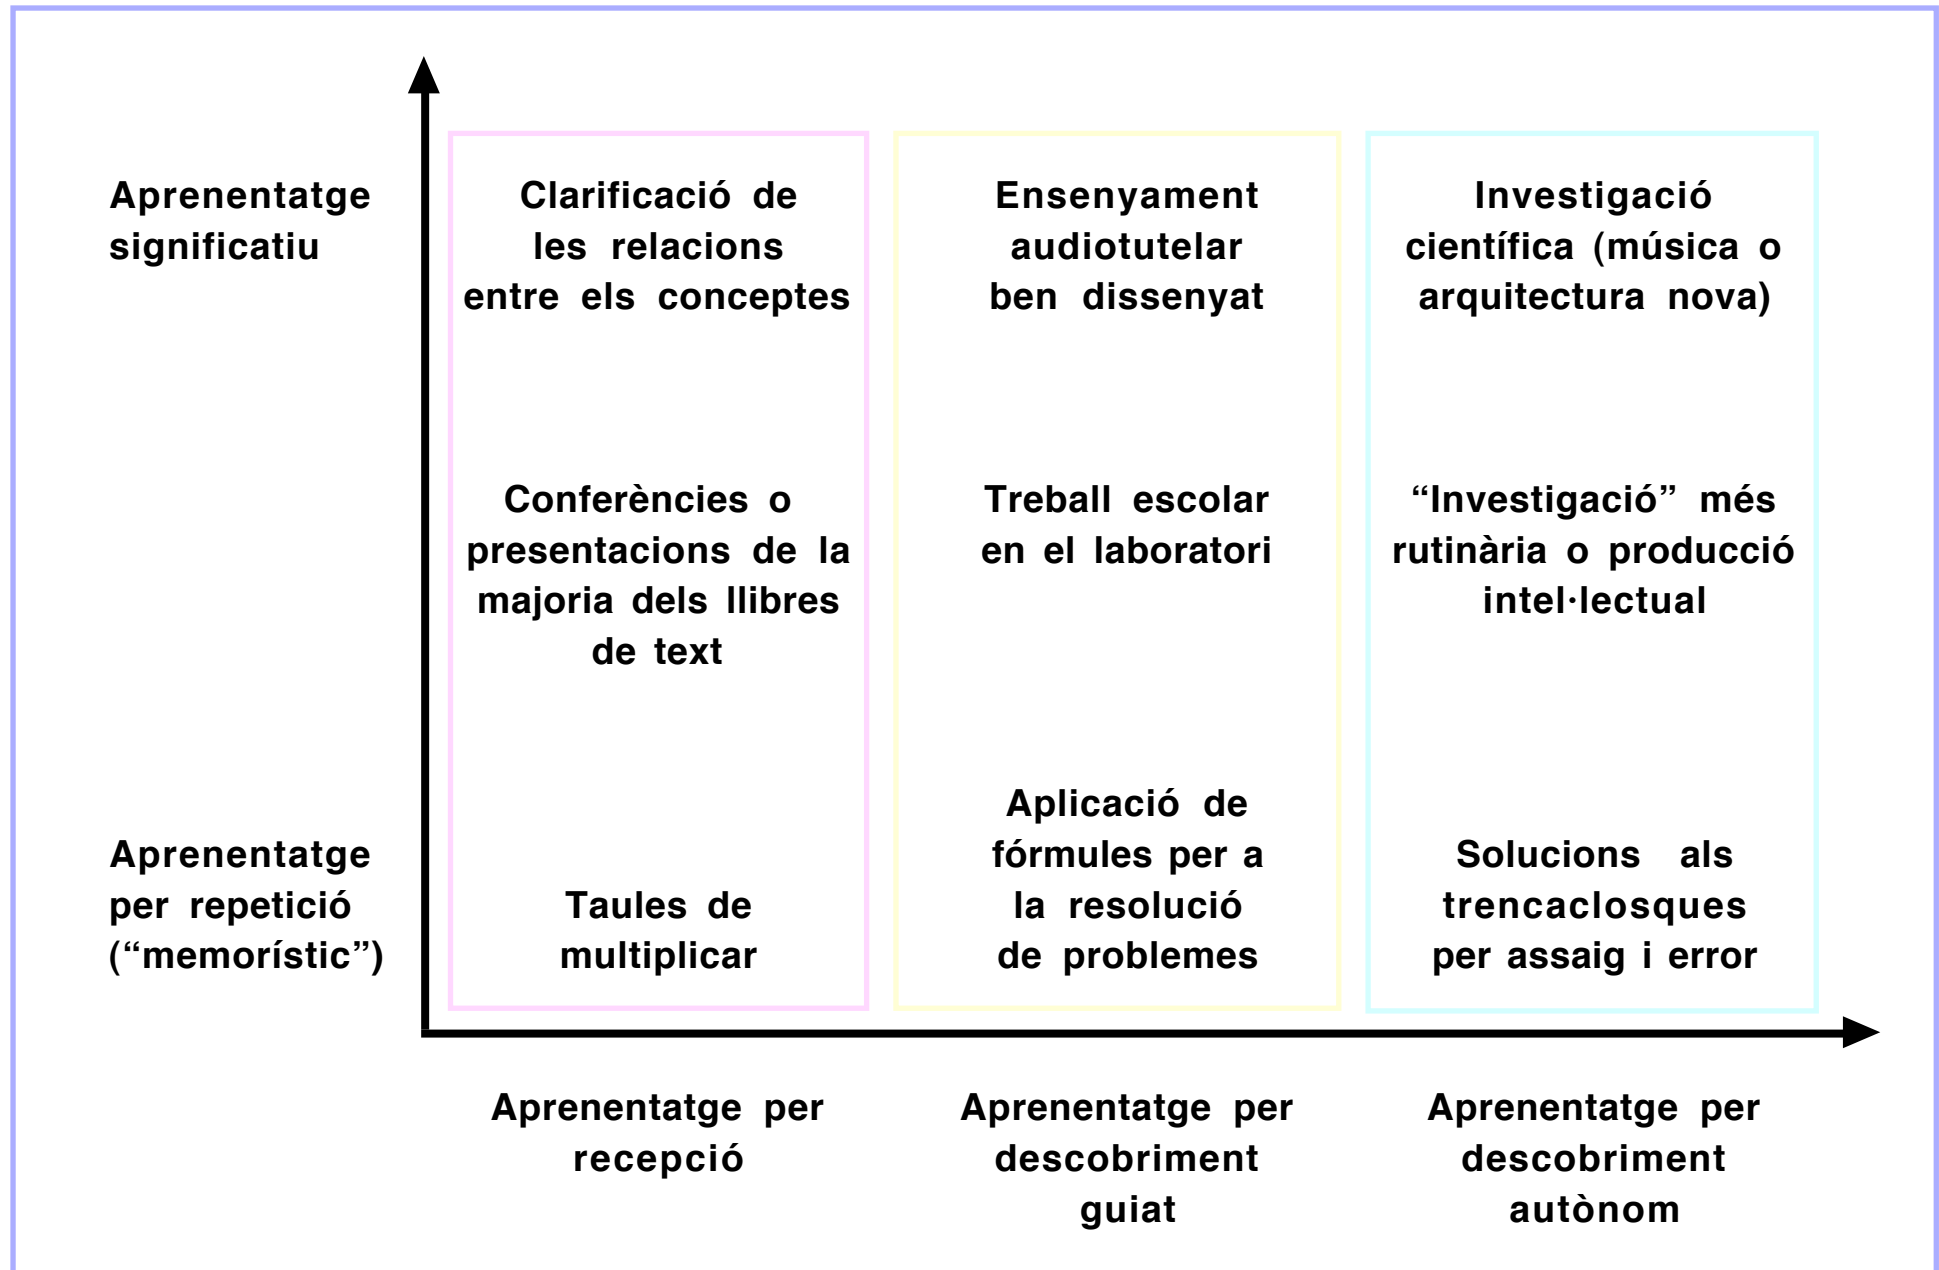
Aprenentatge significatiu

Aprenentatge per repetició ("memorístic")

Clarificació de les relacions entre els conceptes

Conferències o presentacions de la majoria dels llibres de text

Taules de multiplicar

Ensenyament audiotutelar ben dissenyat

Treball escolar en el laboratori

Aplicació de fórmules per a la resolució de problemes

Investigació científica (música o arquitectura nova)

"Investigació" més rutinària o producció intel·lectual

Solucions als trencaclosques per assaig i error

Aprenentatge per recepció

Aprenentatge per descobriment guiat

Aprenentatge per descobriment autònom